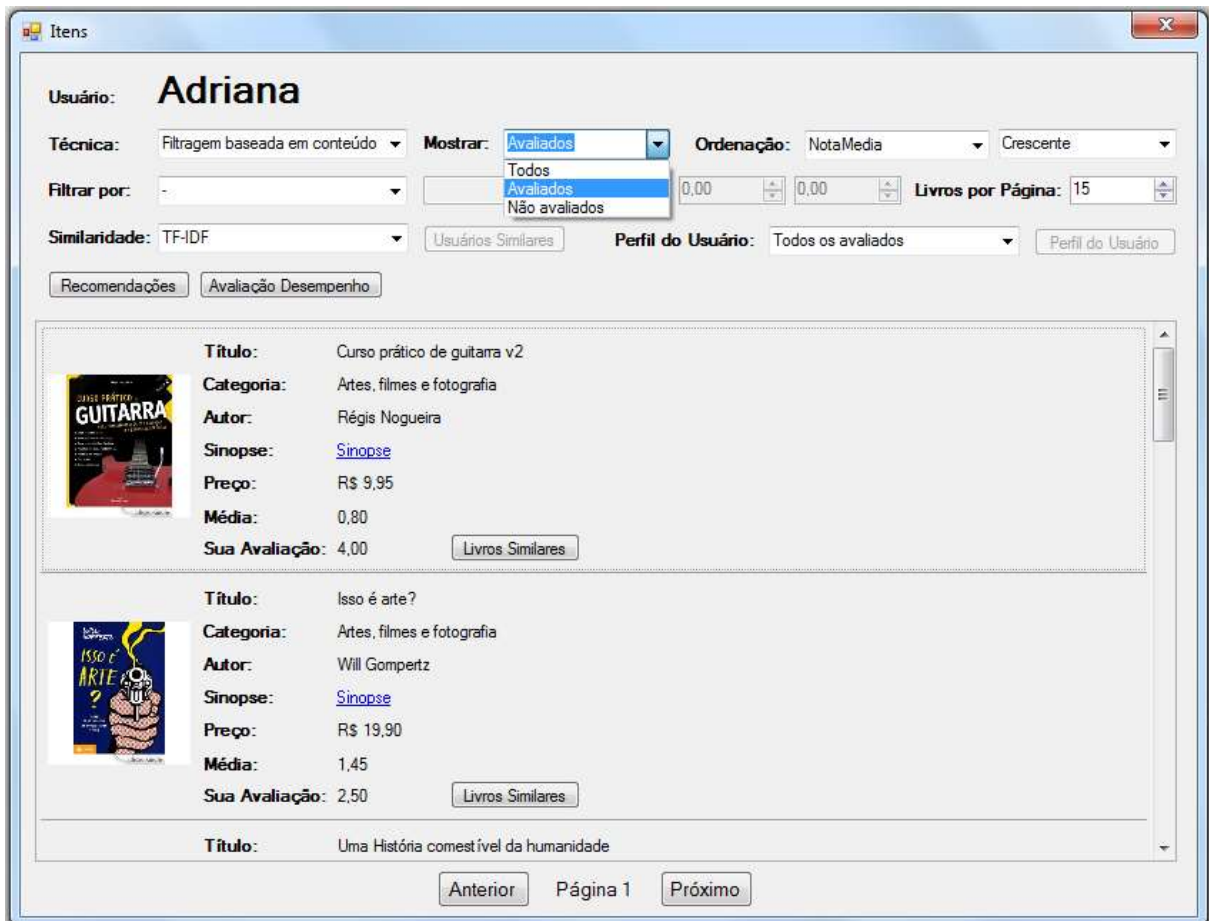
Itens

Usuário: Adriana

Técnica: Filtragem baseada em conteúdo
Mostrar: Avaliados
Todos
Avaliados
Não avaliados
Ordenação: NotaMedia
Crescente

Filtrar por: -
0,00
0,00
Livros por Página: 15

Similaridade: TF-IDF
Usuários Similares
Perfil do Usuário: Todos os avaliados
Perfil do Usuário

Recomendações
Avaliação Desempenho

CURSO PRÁTICO GUITARRA

Título: Curso prático de guitarra v2
Categoria: Artes, filmes e fotografia
Autor: Régis Nogueira
Sinopse: Sinopse
Preço: R$ 9,95
Média: 0,80
Sua Avaliação: 4,00
Livros Similares

ISSO É ARTE?

Título: Isso é arte?
Categoria: Artes, filmes e fotografia
Autor: Will Gompertz
Sinopse: Sinopse
Preço: R$ 19,90
Média: 1,45
Sua Avaliação: 2,50
Livros Similares

Título: Uma História comestível da humanidade

Anterior
Página 1
Próximo